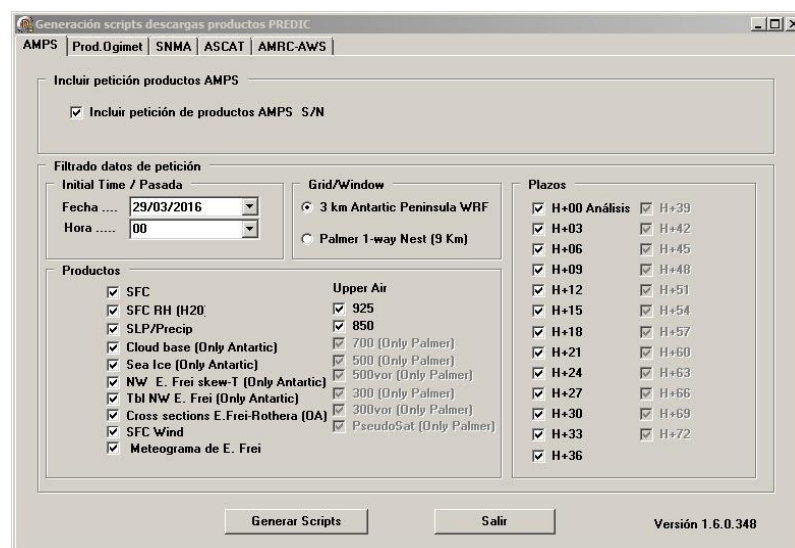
Generación scripts descargas productos PREDIC

AMPS | Prod.Ogimet | SNMA | ASCAT | AMRC-AWS

Incluir petición productos AMPS

☑ Incluir petición de productos AMPS S/N

Filtrado datos de petición

Initial Time / Pasada

Fecha .... 29/03/2016

Hora ..... 00

Grid/Window

3 km Antartic Peninsula WRF

Palmer 1-way Nest (9 Km)

Plazos

☑ H+00 Análisis
☑ H+03
☑ H+06
☑ H+09
☑ H+12
☑ H+15
☑ H+18
☑ H+21
☑ H+24
☑ H+27
☑ H+30
☑ H+33
☑ H+36
☑ H+39
☑ H+42
☑ H+45
☑ H+48
☑ H+51
☑ H+54
☑ H+57
☑ H+60
☑ H+63
☑ H+66
☑ H+69
☑ H+72

Productos

☑ SFC
☑ SFC RH (H20)
☑ SLP/Precip
☑ Cloud base (Only Antartic)
☑ Sea Ice (Only Antartic)
☑ NW E. Frei skew-T (Only Antartic)
☑ Tbl NW E. Frei (Only Antartic)
☑ Cross sections E.Frei-Rothera (OA)
☑ SFC Wind
☑ Meteograma de E. Frei

Upper Air

☑ 925
☑ 850
☑ 700 (Only Palmer)
☑ 500 (Only Palmer)
☑ 500vor (Only Palmer)
☑ 300 (Only Palmer)
☑ 300vor (Only Palmer)
☑ PseudoSat (Only Palmer)

Generar Scripts

Salir

Versión 1.6.0.348